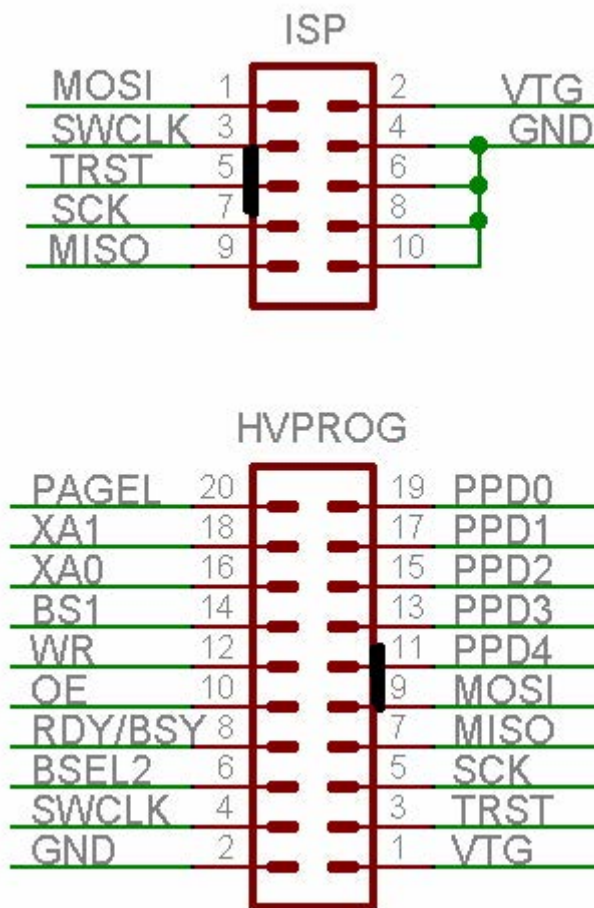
ISP

MOSI 1 2 VTG
SWCLK 3 4 GND
TRST 5 6
SCK 7 8
MISO 9 10

HVPROG

PAGEL 20 19 PPD0
XA1 18 17 PPD1
XA0 16 15 PPD2
BS1 14 13 PPD3
WR 12 11 PPD4
OE 10 9 MOSI
RDY/BSY 8 7 MISO
BSEL2 6 5 SCK
SWCLK 4 3 TRST
GND 2 1 VTG